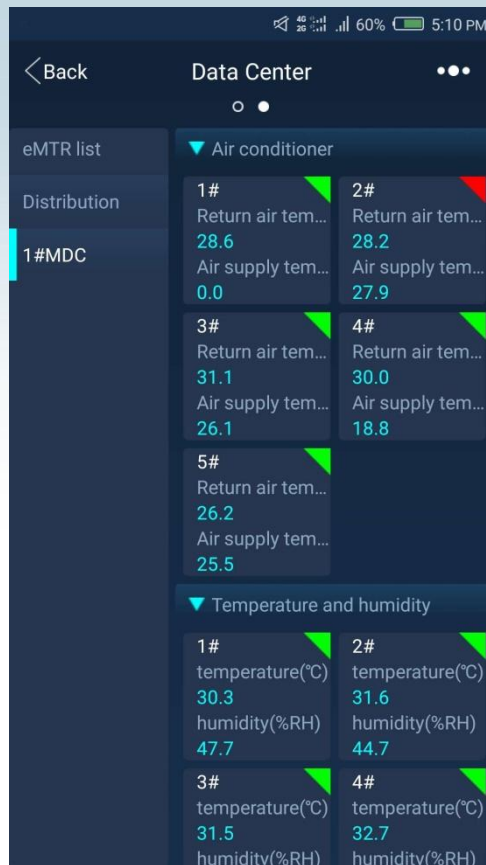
4G 2G 60% 5:10 PM

Back
Data Center
•••

eMTR list
Distribution
1#MDC

▼ Air conditioner

1#
Return air tem...
28.6
Air supply tem...
0.0

2#
Return air tem...
28.2
Air supply tem...
27.9

3#
Return air tem...
31.1
Air supply tem...
26.1

4#
Return air tem...
30.0
Air supply tem...
18.8

5#
Return air tem...
26.2
Air supply tem...
25.5

▼ Temperature and humidity

1#
temperature(℃)
30.3
humidity(%RH)
47.7

2#
temperature(℃)
31.6
humidity(%RH)
44.7

3#
temperature(℃)
31.5
humidity(%RH)

4#
temperature(℃)
32.7
humidity(%RH)